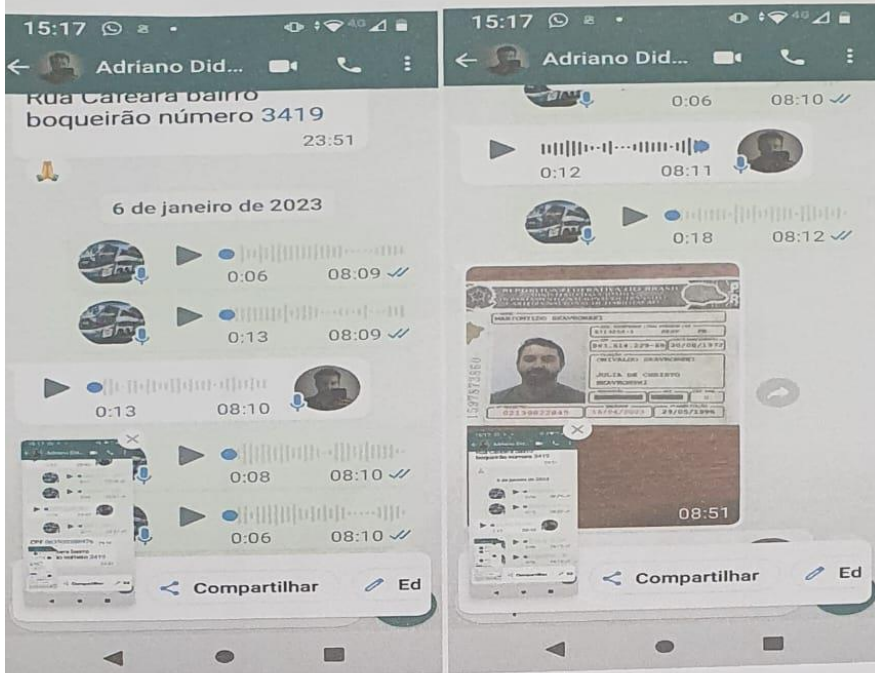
15:17

Adriano Did...

Rua Careara bairro boqueirão número 3419

23:51

🙏

6 de janeiro de 2023

0:06 08:09

0:13 08:09

0:13 08:10

0:08 08:10

0:06 08:10

Compartilhar

Ed

15:17

Adriano Did...

0:06 08:10

0:12 08:11

0:18 08:12

REPÚBLICA FEDERATIVA DO BRASIL

MARCONTIZO BRAVRONSKI

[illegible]

JULIA DE CRISTO BRAVRONSKI

02130822845

08:51

Compartilhar

Ed